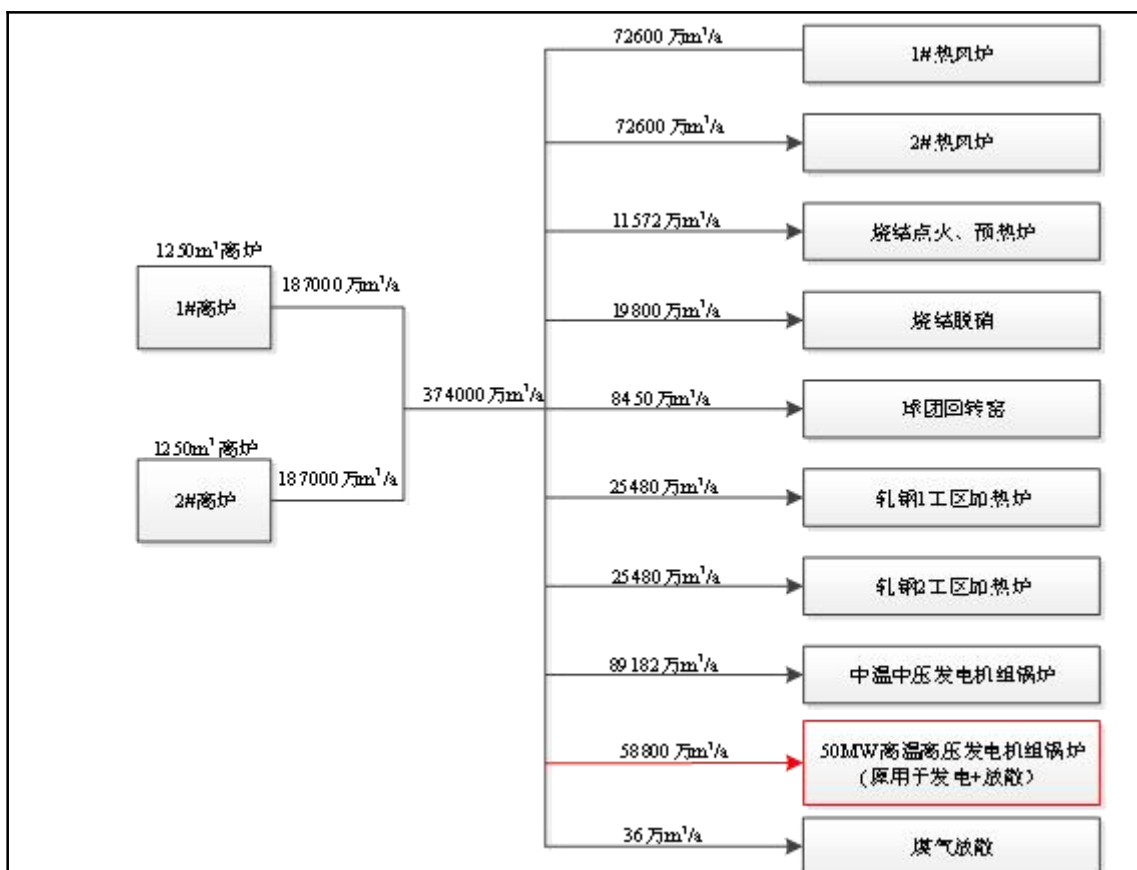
1250m³高炉

1#高炉

187000万m³/a

1250m³高炉

2#高炉

187000万m³/a

374000万m³/a

72600万m³/a

1#热风炉

72600万m³/a

2#热风炉

11572万m³/a

烧结点火、预热炉

19800万m³/a

烧结脱硝

8450万m³/a

球团回转窑

25480万m³/a

轧钢1工区加热炉

25480万m³/a

轧钢2工区加热炉

89182万m³/a

中温中压发电机组锅炉

58800万m³/a

50MW高温高压发电机组锅炉（原用于发电+放散）

36万m³/a

煤气放散